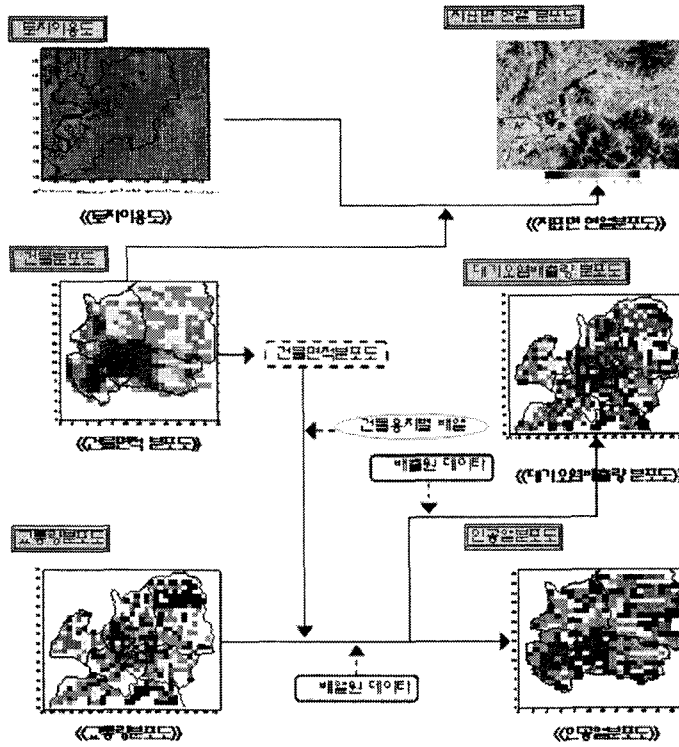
토지이용도

지표면 온열 분포도

《토지이용도》

《지표면 온열분포도》

건물분포도

대기오염배출량 분포도

건물면적분포도

《건물면적 분포도》

건물용지별 배열

배열된 데이터

《대기오염배출량 분포도》

교통량분포도

인공열분포도

배열된 데이터

《교통량분포도》

《인공열분포도》